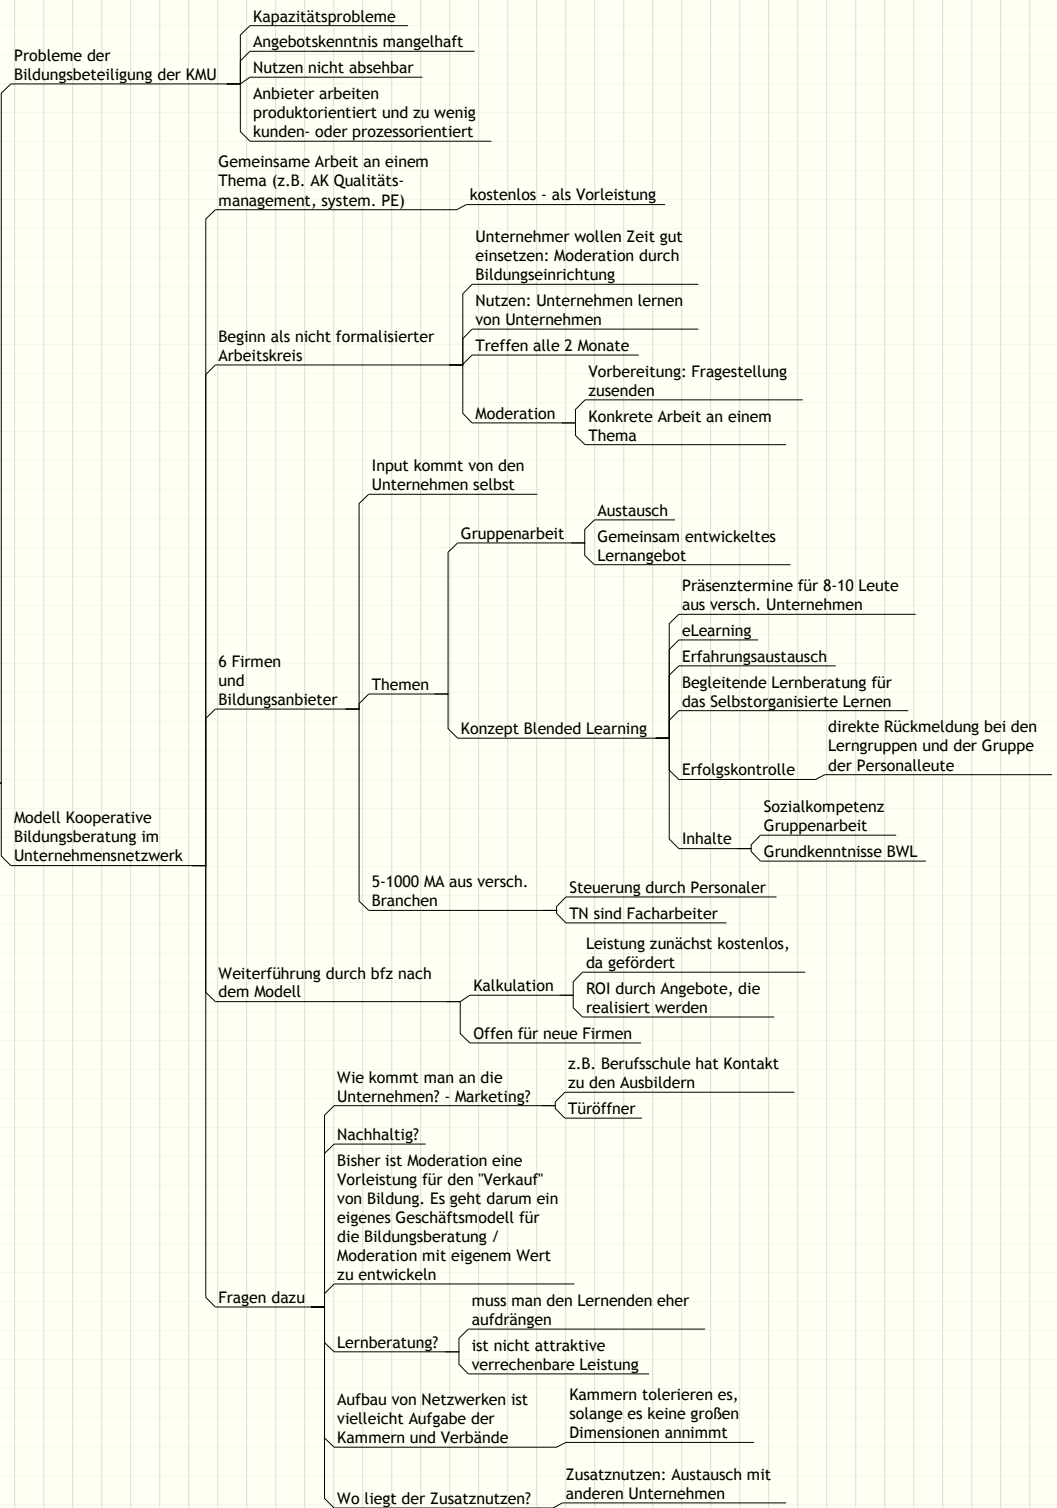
Probleme der Bildungsbeteiligung der KMU

Kapazitätsprobleme

Angebotskenntnis mangelhaft

Nutzen nicht absehbar

Anbieter arbeiten produktorientiert und zu wenig kunden- oder prozessorientiert

Modell Kooperative Bildungsberatung im Unternehmensnetzwerk

Gemeinsame Arbeit an einem Thema (z.B. AK Qualitätsmanagement, system. PE)

kostenlos - als Vorleistung

Beginn als nicht formalisierter Arbeitskreis

Unternehmer wollen Zeit gut einsetzen: Moderation durch Bildungseinrichtung

Nutzen: Unternehmen lernen von Unternehmen

Treffen alle 2 Monate

Moderation

Vorbereitung: Fragestellung zusenden

Konkrete Arbeit an einem Thema

6 Firmen und Bildungsanbieter

Input kommt von den Unternehmen selbst

Themen

Gruppenarbeit

Austausch

Gemeinsam entwickeltes Lernangebot

Konzept Blended Learning

Präsenztermine für 8-10 Leute aus versch. Unternehmen

eLearning

Erfahrungsaustausch

Begleitende Lernberatung für das Selbstorganisierte Lernen

Erfolgskontrolle

direkte Rückmeldung bei den Lerngruppen und der Gruppe der Personalleute

Inhalte

Sozialkompetenz Gruppenarbeit

Grundkenntnisse BWL

5-1000 MA aus versch. Branchen

Steuerung durch Personaler

TN sind Facharbeiter

Weiterführung durch bfz nach dem Modell

Kalkulation

Leistung zunächst kostenlos, da gefördert

ROI durch Angebote, die realisiert werden

Offen für neue Firmen

Fragen dazu

Wie kommt man an die Unternehmen? - Marketing?

z.B. Berufsschule hat Kontakt zu den Ausbildern

Türöffner

Nachhaltig?

Bisher ist Moderation eine Vorleistung für den "Verkauf" von Bildung. Es geht darum ein eigenes Geschäftsmodell für die Bildungsberatung / Moderation mit eigenem Wert zu entwickeln

Lernberatung?

muss man den Lernenden eher aufdrängen

ist nicht attraktive verrechenbare Leistung

Aufbau von Netzwerken ist vielleicht Aufgabe der Kammern und Verbände

Kammern tolerieren es, solange es keine großen Dimensionen annimmt

Wo liegt der Zusatznutzen?

Zusatznutzen: Austausch mit anderen Unternehmen